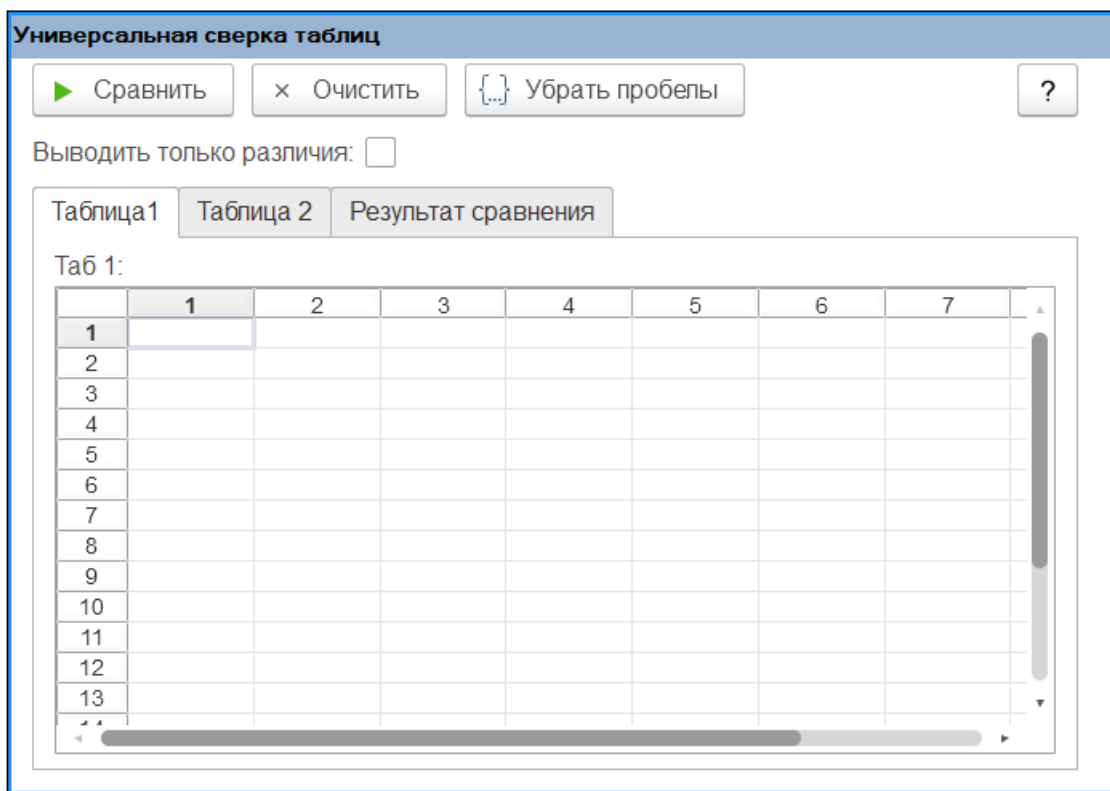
Универсальная сверка таблиц

Сравнить × Очистить {...} Убрать пробелы ?

Выводить только различия:

Таблица1 Таблица 2 Результат сравнения

Таб 1:

| | 1 | 2 | 3 | 4 | 5 | 6 | 7 |
|---|---|---|---|---|---|---|---|
| 1 | | | | | | | |
| 2 | | | | | | | |
| 3 | | | | | | | |
| 4 | | | | | | | |
| 5 | | | | | | | |
| 6 | | | | | | | |
| 7 | | | | | | | |
| 8 | | | | | | | |
| 9 | | | | | | | |
| 10 | | | | | | | |
| 11 | | | | | | | |
| 12 | | | | | | | |
| 13 | | | | | | | |
| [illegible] | | | | | | | |